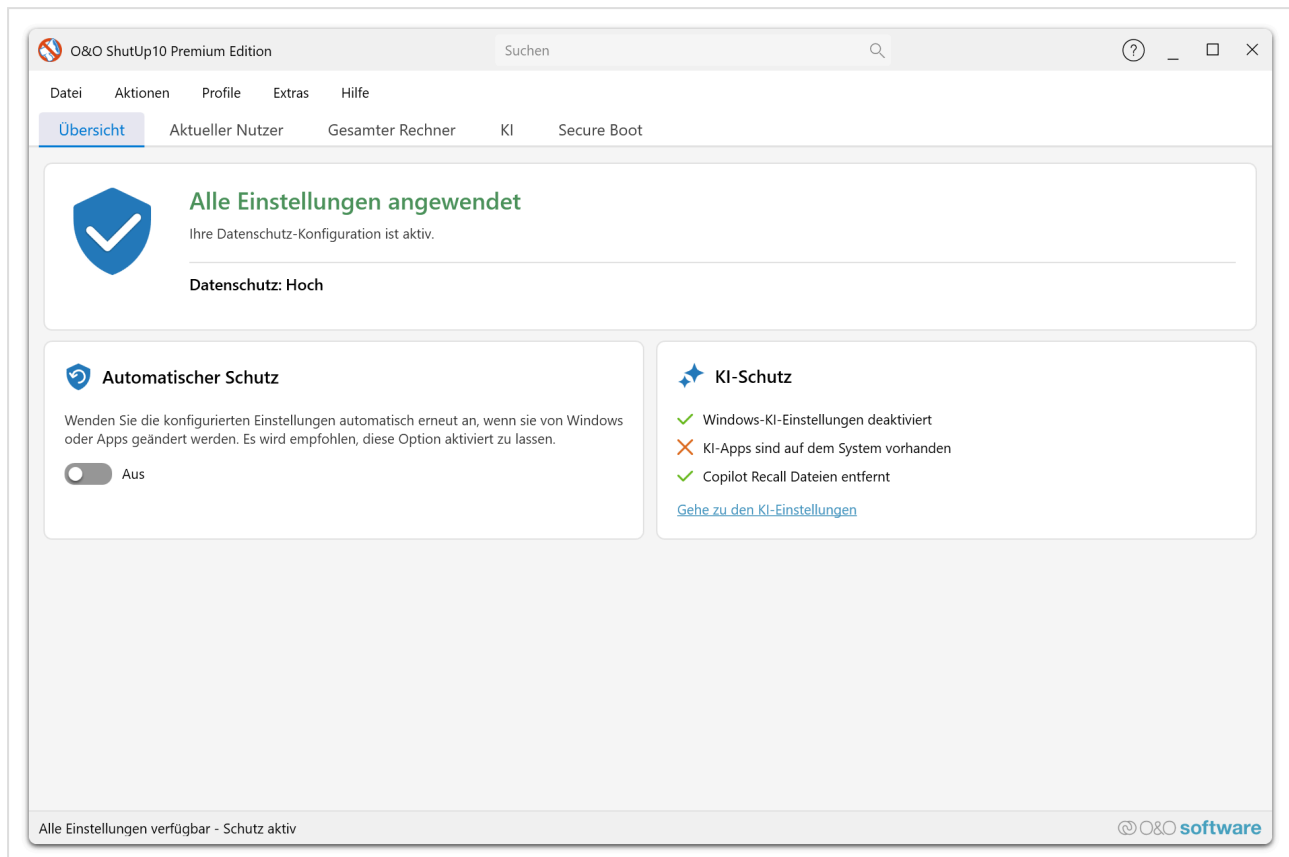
O&O ShutUp10 Premium Edition
Suchen
?

Datei Aktionen Profile Extras Hilfe

Übersicht Aktueller Nutzer Gesamter Rechner KI Secure Boot

Alle Einstellungen angewendet
Ihre Datenschutz-Konfiguration ist aktiv.

Datenschutz: Hoch

Automatischer Schutz
Wenden Sie die konfigurierten Einstellungen automatisch erneut an, wenn sie von Windows oder Apps geändert werden. Es wird empfohlen, diese Option aktiviert zu lassen.
Aus

KI-Schutz
Windows-KI-Einstellungen deaktiviert
KI-Apps sind auf dem System vorhanden
Copilot Recall Dateien entfernt
Gehe zu den KI-Einstellungen

Alle Einstellungen verfügbar - Schutz aktiv
O&O software